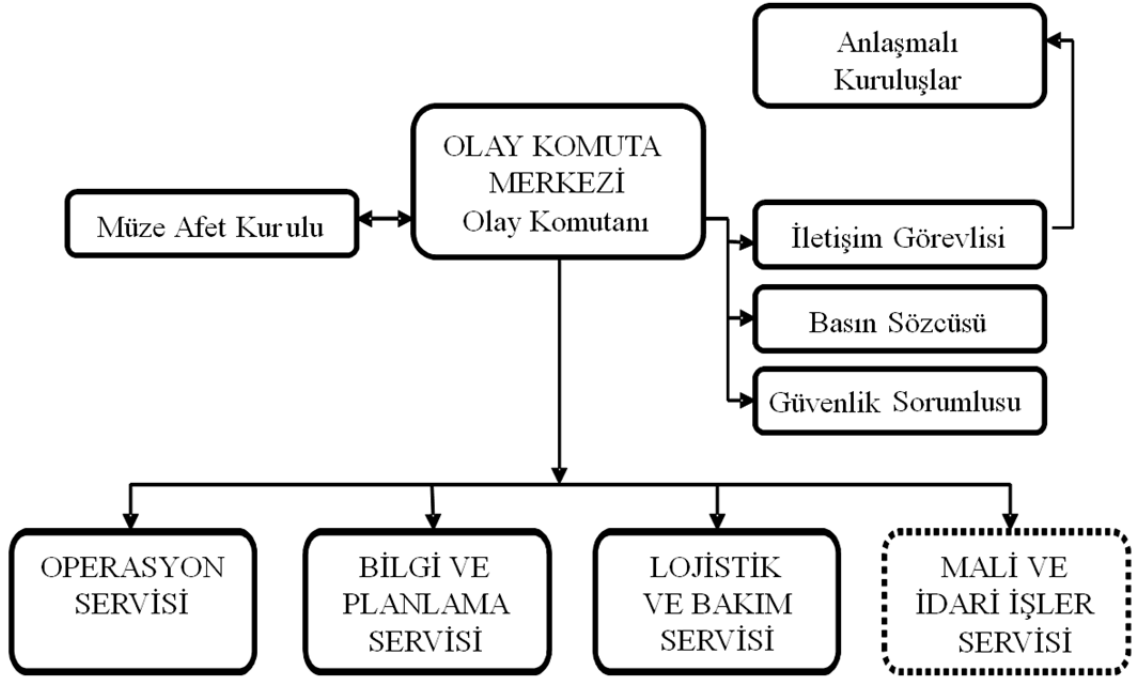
Anlaşmalı Kuruluşlar

OLAY KOMUTA MERKEZİ
Olay Komutanı

Müze Afet Kurulu

İletişim Görevlisi

Basın Sözcüsü

Güvenlik Sorumlusu

OPERASYON SERVİSİ

BİLGİ VE PLANLAMA SERVİSİ

LOJİSTİK VE BAKIM SERVİSİ

MALİ VE İDARİ İŞLER SERVİSİ